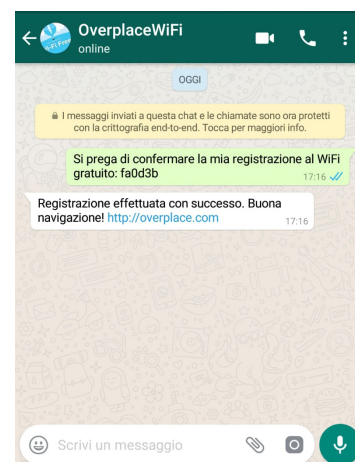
OverplaceWiFi
online

OGGI

I messaggi inviati a questa chat e le chiamate sono ora protetti con la crittografia end-to-end. Tocca per maggiori info.

Si prega di confermare la mia registrazione al WiFi gratuito: fa0d3b
17:16

Registrazione effettuata con successo. Buona navigazione! http://overplace.com
17:16

Scrivi un messaggio